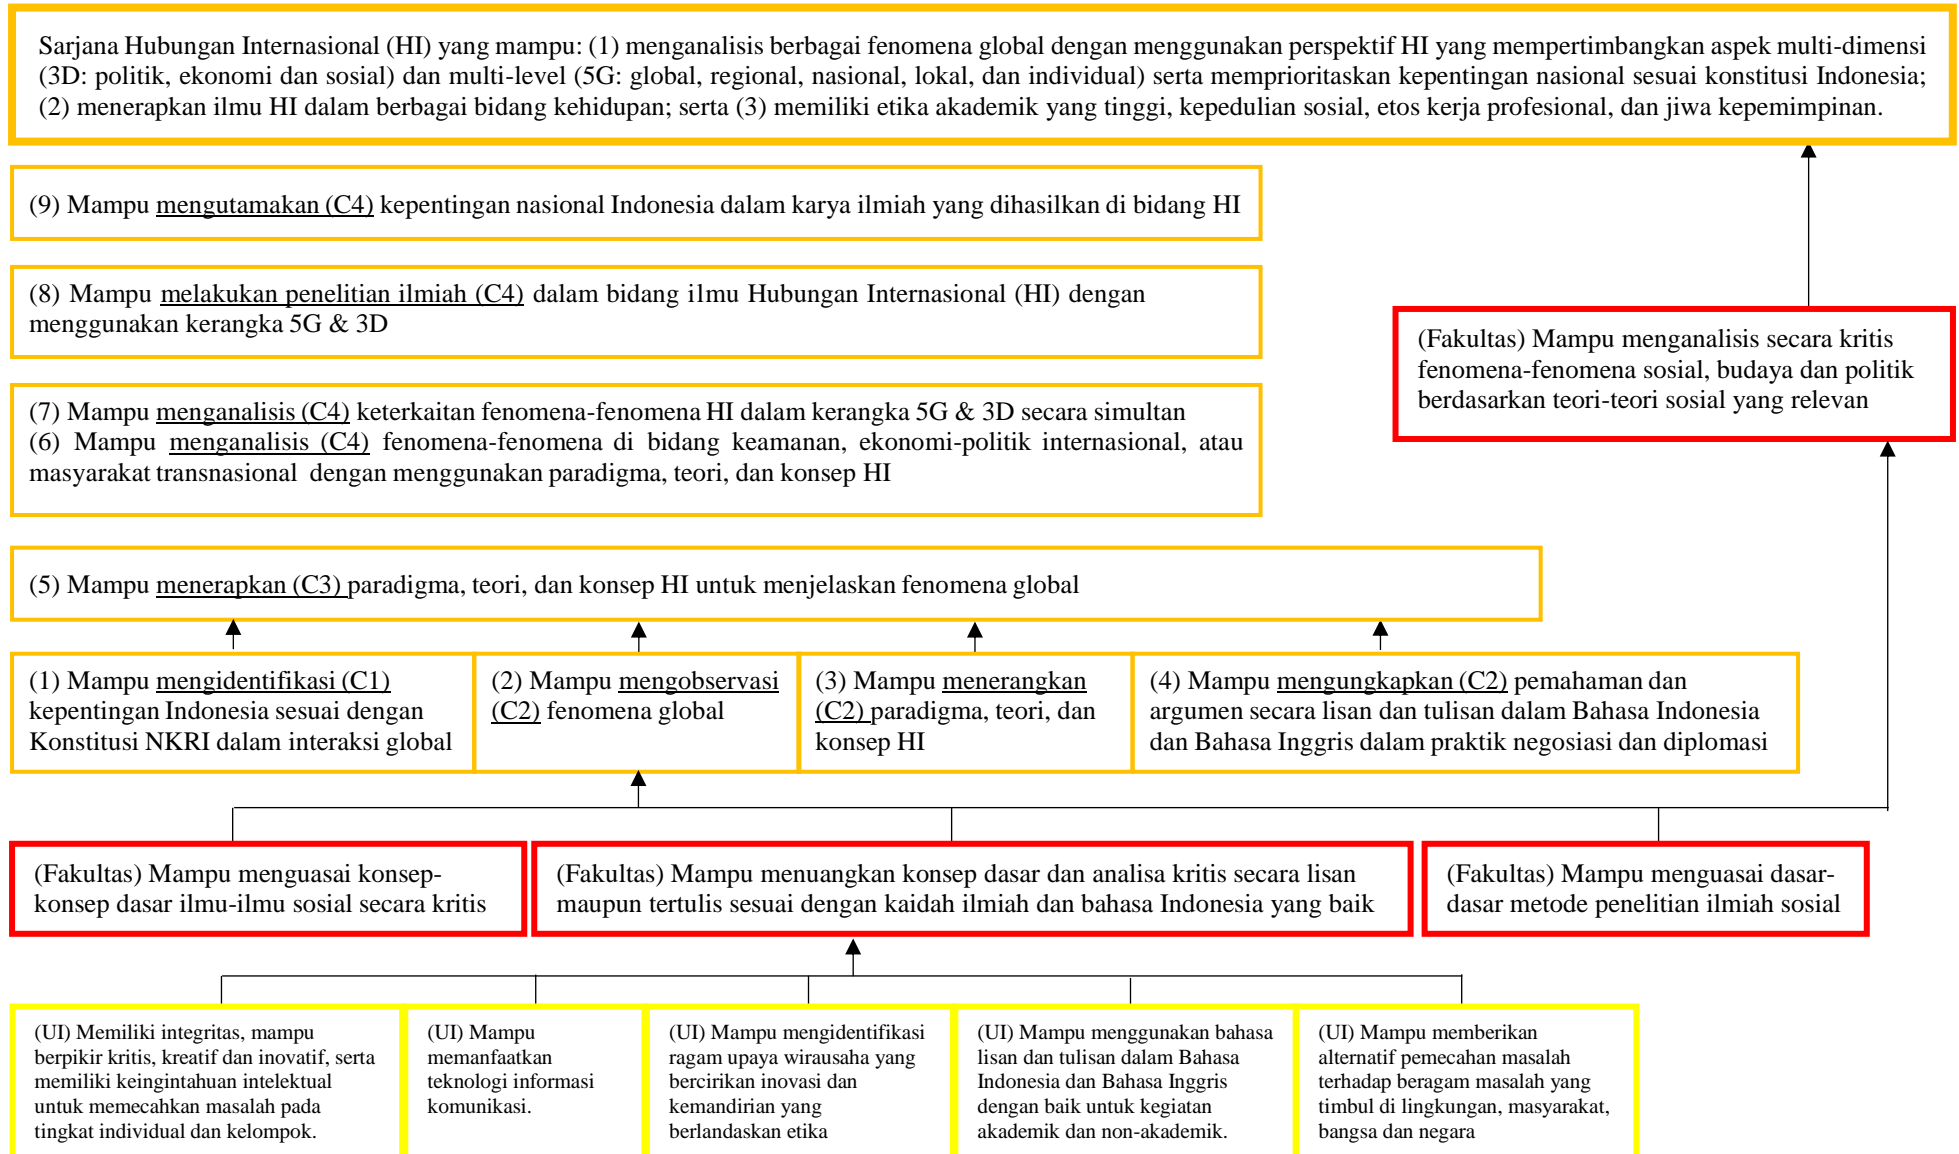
Sarjana Hubungan Internasional (HI) yang mampu: (1) menganalisis berbagai fenomena global dengan menggunakan perspektif HI yang mempertimbangkan aspek multi-dimensi (3D: politik, ekonomi dan sosial) dan multi-level (5G: global, regional, nasional, lokal, dan individual) serta memprioritaskan kepentingan nasional sesuai konstitusi Indonesia; (2) menerapkan ilmu HI dalam berbagai bidang kehidupan; serta (3) memiliki etika akademik yang tinggi, kepedulian sosial, etos kerja profesional, dan jiwa kepemimpinan.

(9) Mampu mengutamakan (C4) kepentingan nasional Indonesia dalam karya ilmiah yang dihasilkan di bidang HI

(8) Mampu melakukan penelitian ilmiah (C4) dalam bidang ilmu Hubungan Internasional (HI) dengan menggunakan kerangka 5G & 3D

(Fakultas) Mampu menganalisis secara kritis fenomena-fenomena sosial, budaya dan politik berdasarkan teori-teori sosial yang relevan

(7) Mampu menganalisis (C4) keterkaitan fenomena-fenomena HI dalam kerangka 5G & 3D secara simultan
(6) Mampu menganalisis (C4) fenomena-fenomena di bidang keamanan, ekonomi-politik internasional, atau masyarakat transnasional dengan menggunakan paradigma, teori, dan konsep HI

(5) Mampu menerapkan (C3) paradigma, teori, dan konsep HI untuk menjelaskan fenomena global

(1) Mampu mengidentifikasi (C1) kepentingan Indonesia sesuai dengan Konstitusi NKRI dalam interaksi global

(2) Mampu mengobservasi (C2) fenomena global

(3) Mampu menerangkan (C2) paradigma, teori, dan konsep HI

(4) Mampu mengungkapkan (C2) pemahaman dan argumen secara lisan dan tulisan dalam Bahasa Indonesia dan Bahasa Inggris dalam praktik negosiasi dan diplomasi

(Fakultas) Mampu menguasai konsep-konsep dasar ilmu-ilmu sosial secara kritis

(Fakultas) Mampu menuangkan konsep dasar dan analisa kritis secara lisan maupun tertulis sesuai dengan kaidah ilmiah dan bahasa Indonesia yang baik

(Fakultas) Mampu menguasai dasar-dasar metode penelitian ilmiah sosial

(UI) Memiliki integritas, mampu berpikir kritis, kreatif dan inovatif, serta memiliki keingintahuan intelektual untuk memecahkan masalah pada tingkat individual dan kelompok.

(UI) Mampu memanfaatkan teknologi informasi komunikasi.

(UI) Mampu mengidentifikasi ragam upaya wirausaha yang bercirikan inovasi dan kemandirian yang berlandaskan etika

(UI) Mampu menggunakan bahasa lisan dan tulisan dalam Bahasa Indonesia dan Bahasa Inggris dengan baik untuk kegiatan akademik dan non-akademik.

(UI) Mampu memberikan alternatif pemecahan masalah terhadap beragam masalah yang timbul di lingkungan, masyarakat, bangsa dan negara